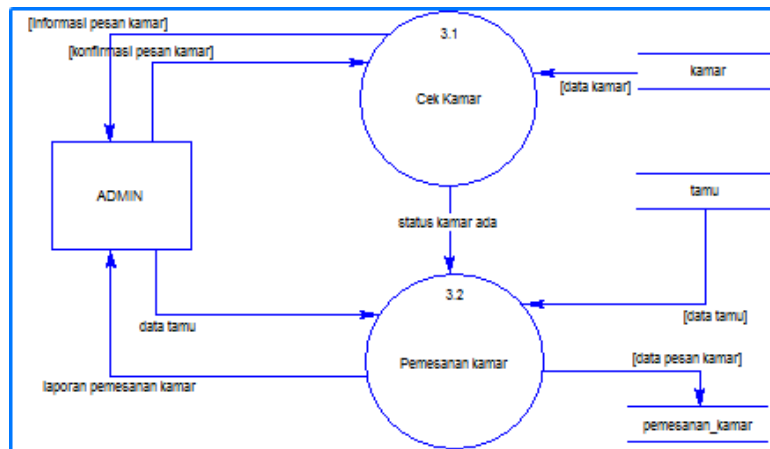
[informasi pesan kamar]
[konfirmasi pesan kamar]
3.1
Cek Kamar
kamar
[data kamar]
ADMIN
tamu
status kamar ada
3.2
data tamu
[data tamu]
Pemesanan kamar
[data pesan kamar]
laporan pemesanan kamar
pemesanan_kamar